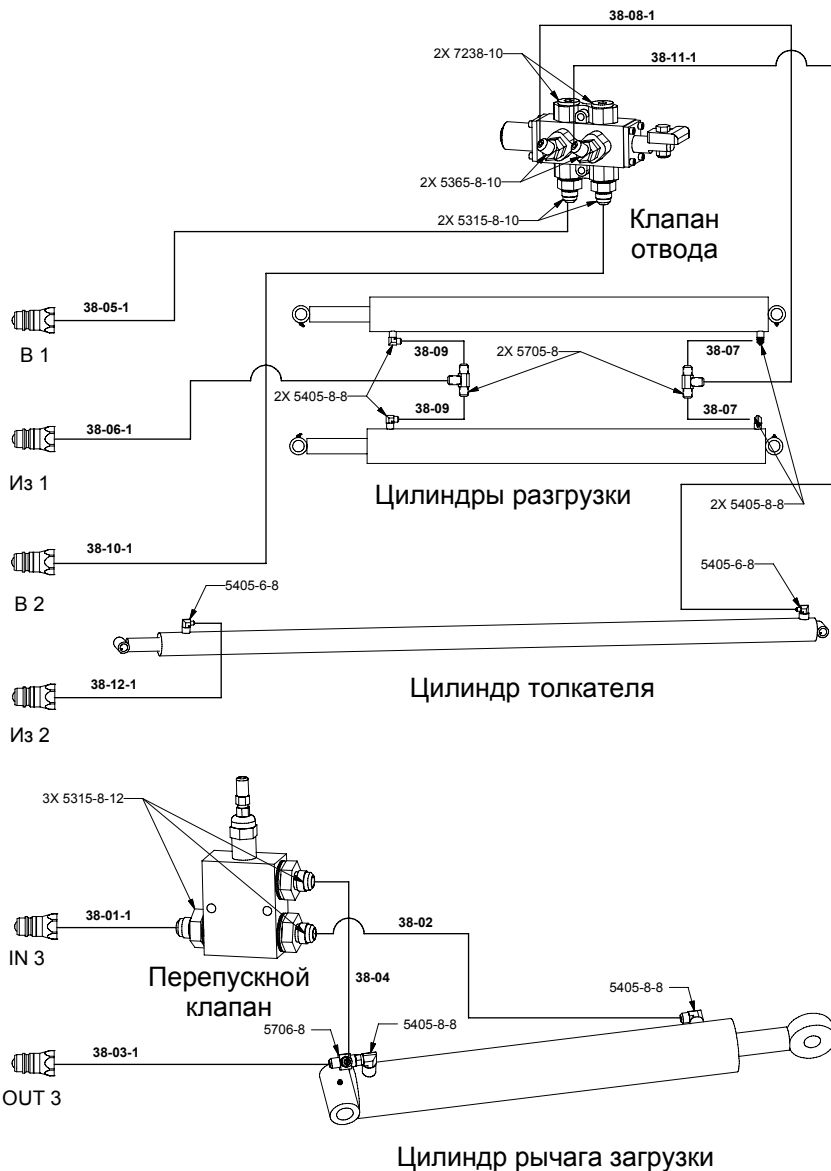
38-08-1

2X 7238-10

38-11-1

2X 5365-8-10

2X 5315-8-10

Клапан отвода

38-05-1

В 1

38-09

2X 5705-8

38-07

2X 5405-8-8

38-09

38-07

38-06-1

Из 1

Цилиндры разгрузки

2X 5405-8-8

38-10-1

5405-6-8

5405-6-8

В 2

38-12-1

Цилиндр толкателя

Из 2

3X 5315-8-12

38-01-1

38-02

IN 3

Перепускной клапан

38-04

5405-8-8

5706-8

5405-8-8

38-03-1

OUT 3

Цилиндр рычага загрузки